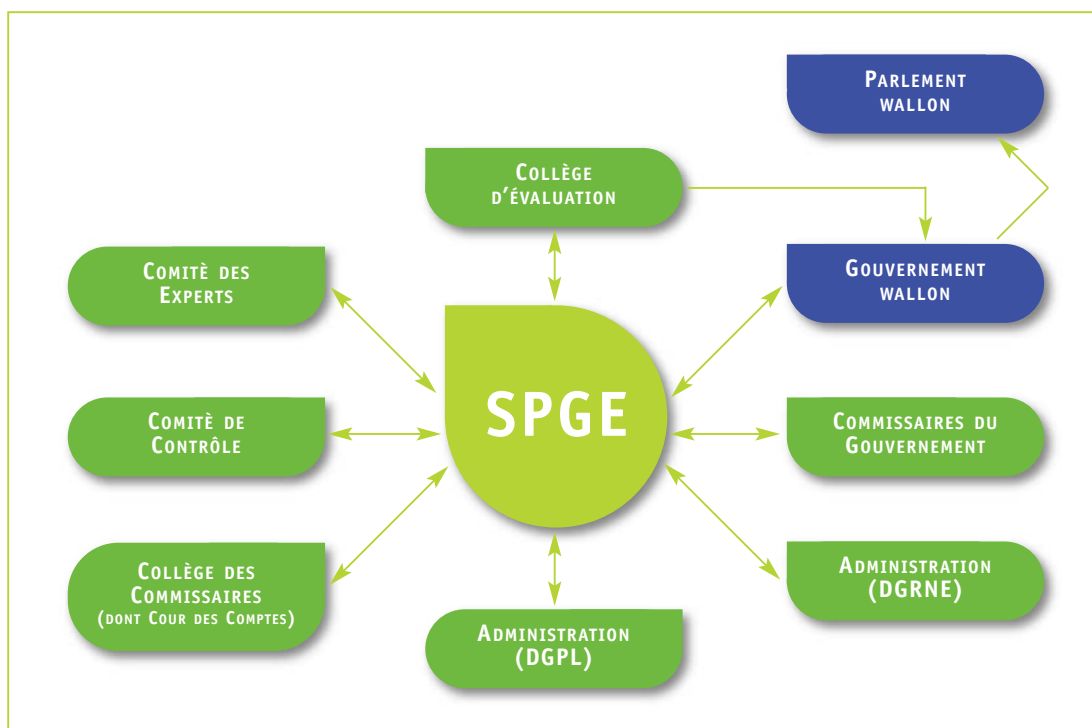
Parlement wallon

Collège d'évaluation

Comitè des Experts

Gouvernement wallon

SPGE

Comitè de Contrôle

Commissaires du Gouvernement

Collège des Commissaires (dont Cour des Comptes)

Administration (DGRNE)

Administration (DGPL)